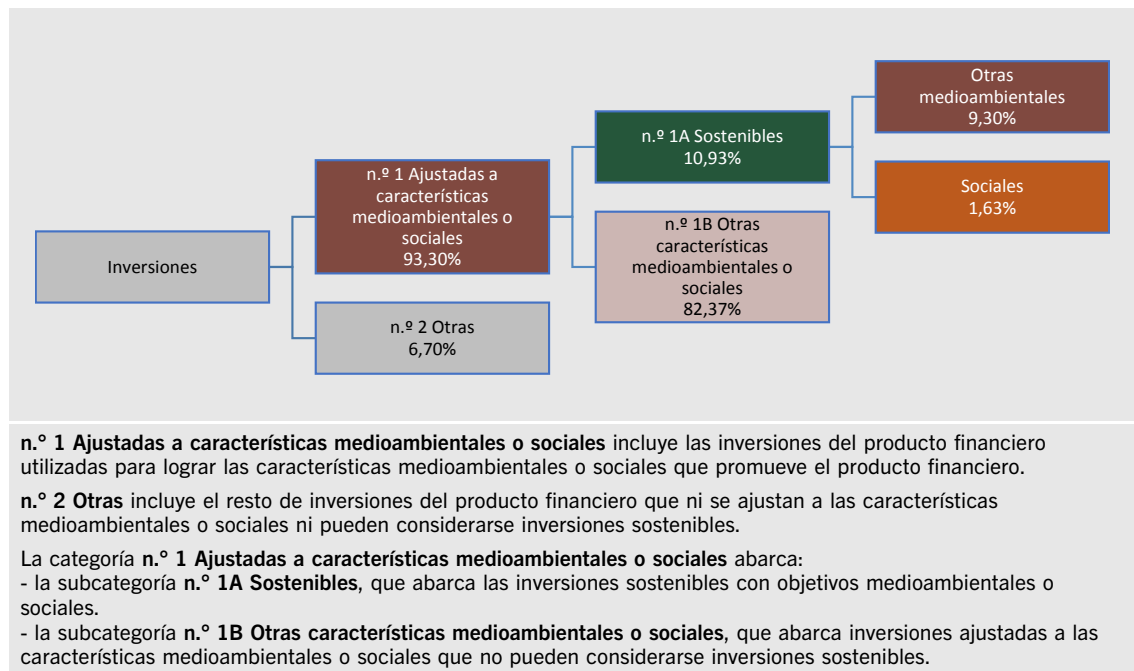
Inversiones

n.º 1 Ajustadas a características medioambientales o sociales
93,30%

n.º 2 Otras
6,70%

n.º 1A Sostenibles
10,93%

n.º 1B Otras características medioambientales o sociales
82,37%

Otras medioambientales
9,30%

Sociales
1,63%

**n.° 1 Ajustadas a características medioambientales o sociales** incluye las inversiones del producto financiero utilizadas para lograr las características medioambientales o sociales que promueve el producto financiero.

**n.° 2 Otras** incluye el resto de inversiones del producto financiero que ni se ajustan a las características medioambientales o sociales ni pueden considerarse inversiones sostenibles.

La categoría **n.° 1 Ajustadas a características medioambientales o sociales** abarca:
- la subcategoría **n.° 1A Sostenibles**, que abarca las inversiones sostenibles con objetivos medioambientales o sociales.
- la subcategoría **n.° 1B Otras características medioambientales o sociales**, que abarca inversiones ajustadas a las características medioambientales o sociales que no pueden considerarse inversiones sostenibles.